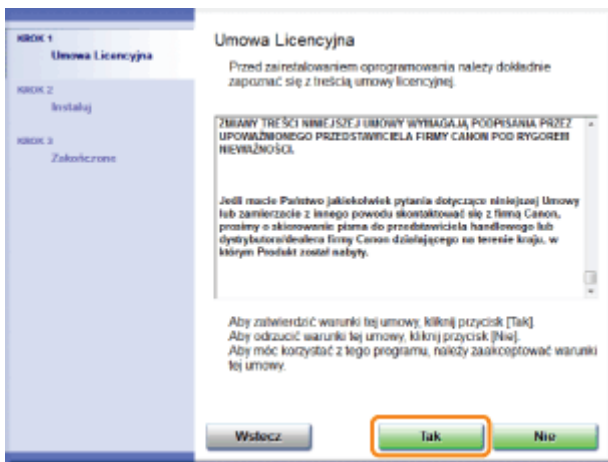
KROK 1
Umowa Licencyjna

KROK 2
Instaluj

KROK 3
Zakończone

Umowa Licencyjna

Przed zainstalowaniem oprogramowania należy dokładnie zapoznać się z treścią umowy licencyjnej.

ZMIANY TREŚCI NINIEJSZEJ UMOWY WYMAGAJĄ PODPISANIA PRZEZ UPOWAŻNIONEGO PRZEDSTAWICIELA FIRMY CANON POD RYGOREM NIEWAŻNOŚCI.

Jeśli macie Państwo jakiekolwiek pytania dotyczące niniejszej Umowy lub zamierzacie z innego powodu skontaktować się z firmą Canon, prosimy o skierowanie pisma do przedstawiciela handlowego lub dystrybutora/dealera firmy Canon działającego na terenie kraju, w którym Produkt został nabyty.

Aby zatwierdzić warunki tej umowy, kliknij przycisk [Tak].
Aby odrzucić warunki tej umowy, kliknij przycisk [Nie].
Aby móc korzystać z tego programu, należy zaakceptować warunki tej umowy.

Wstecz
Tak
Nie